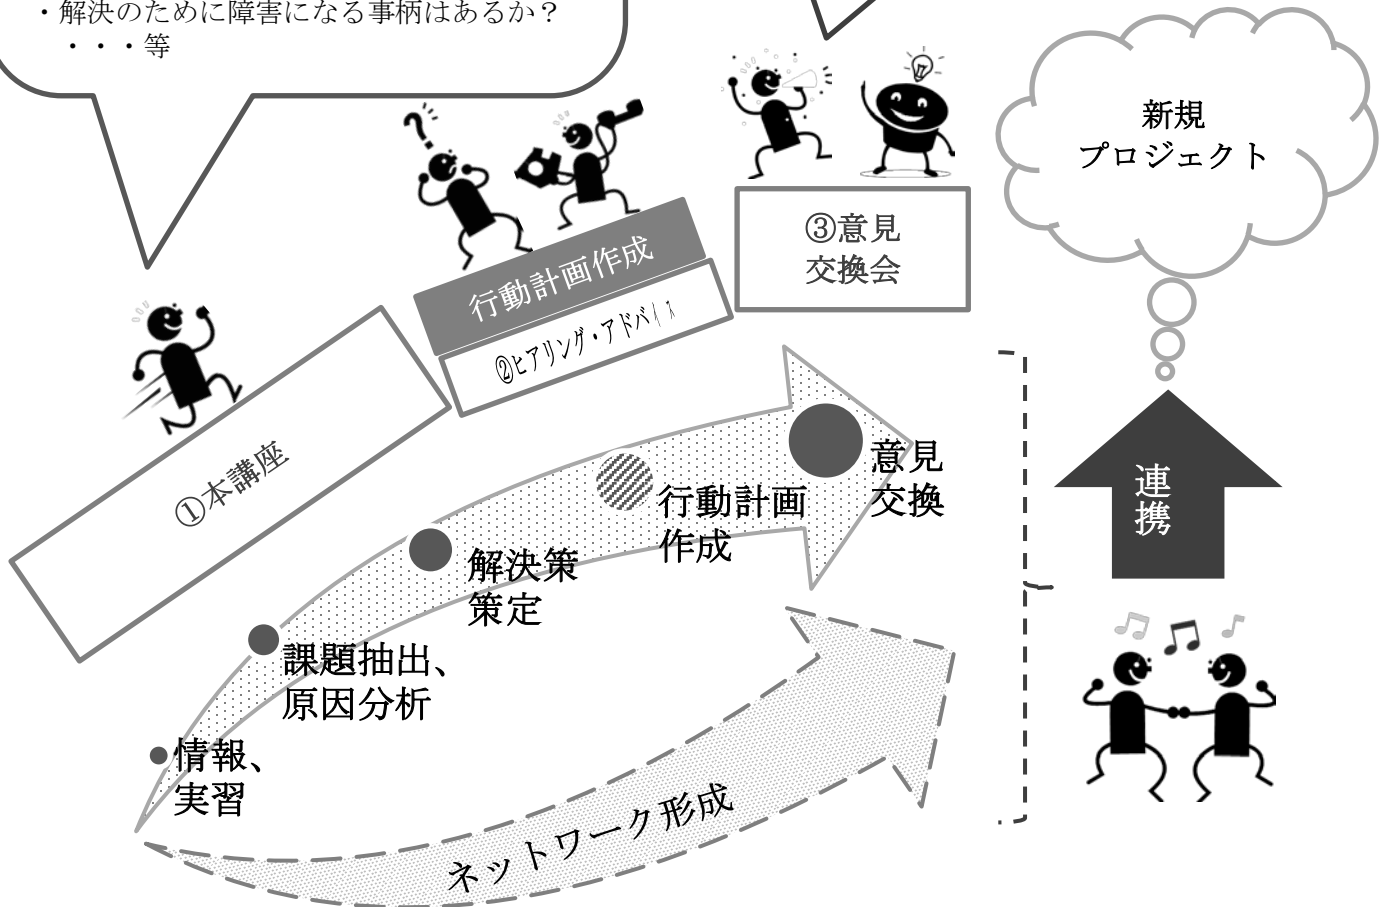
・解決のために障害になる事柄はあるか？
・・・等

新規
プロジェクト

③意見
交換会

行動計画作成

②ヒアリング・アドバイス

①本講座

意見
交換

行動計画
作成

解決策
策定

課題抽出、
原因分析

情報、
実習

ネットワーク形成

連
携